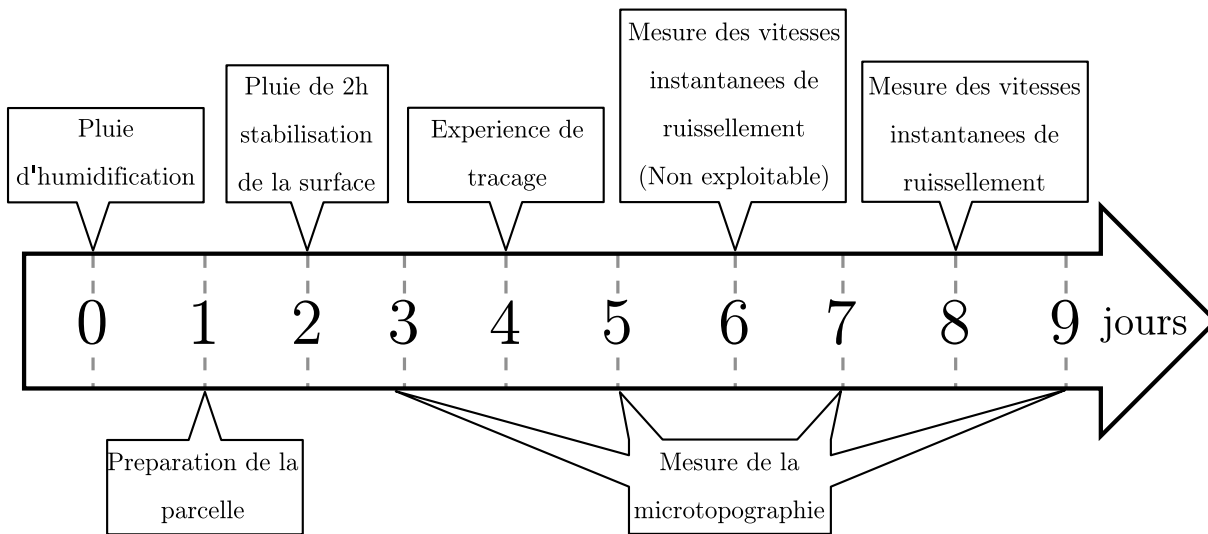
Pluie d'humidification

Pluie de 2h stabilisation de la surface

Experience de tracage

Mesure des vitesses instantanees de ruissellement (Non exploitable)

Mesure des vitesses instantanees de ruissellement

0 1 2 3 4 5 6 7 8 9 jours

Preparation de la parcelle

Mesure de la microtopographie